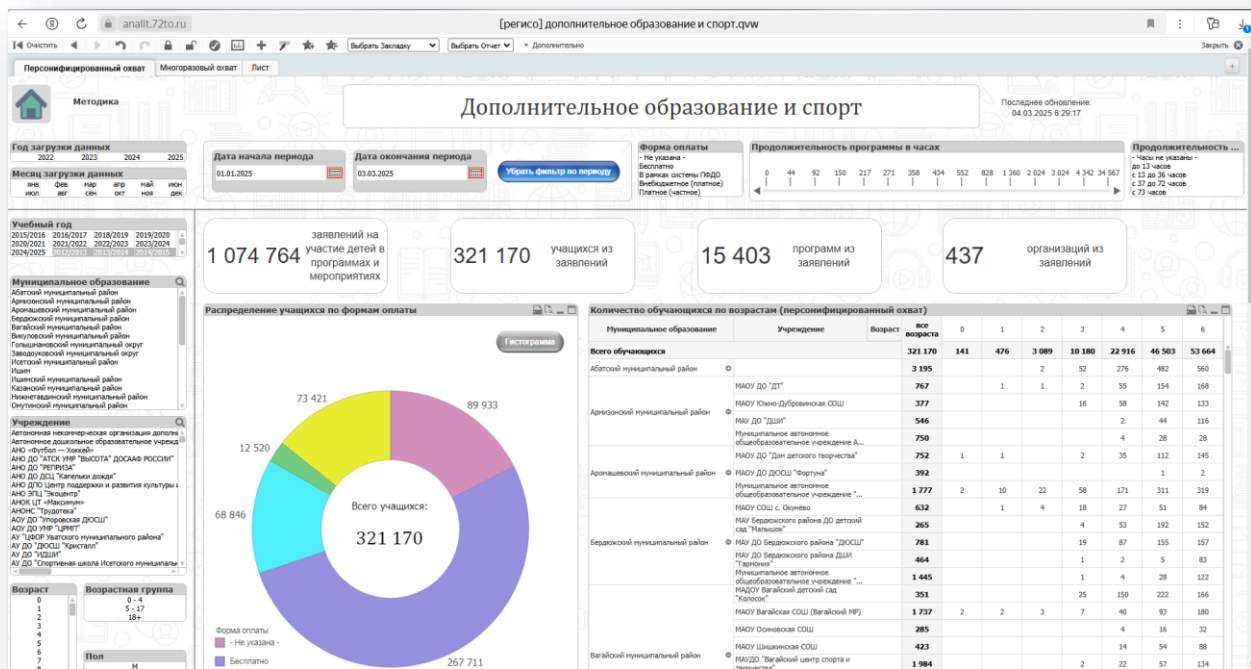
analit.72to.ru [регисо] дополнительное образование и спорт.qvw

Очистить Выбрать Закладку Выбрать Отчет Дополнительно Закрыть

Персонифицированный охват Многоразовый охват Лист

Методика

Дополнительное образование и спорт

Последнее обновление: 04.03.2025 6:29:17

Год загрузки данных
2022 2023 2024 2025

Месяц загрузки данных
янв фев мар апр май июн
июл авг сен окт ноя дек

Дата начала периода
01.01.2025

Дата окончания периода
03.03.2025

Убрать фильтр по периоду

Форма оплаты
- Не указана -
Бесплатно
В рамках системы ПФДО
Внебюджетное (платное)
Платное (частное)

Продолжительность программы в часах
0 44 92 150 217 271 358 434 552 828 1 360 2 024 3 024 4 342 34 567

Продолжительность ...
- Часы не указаны -
до 13 часов
с 13 до 36 часов
с 37 до 72 часов
с 73 часов

Учебный год
2015/2016 2016/2017 2018/2019 2019/2020
2020/2021 2021/2022 2022/2023 2023/2024
2024/2025 2012/2013 2013/2014 2014/2015

1 074 764 заявлений на участие детей в программах и мероприятиях

321 170 учащихся из заявлений

15 403 программ из заявлений

437 организаций из заявлений

Муниципальное образование
Абатский муниципальный район
Армизонский муниципальный район
Аромашевский муниципальный район
Бердюжский муниципальный район
Вагайский муниципальный район
Викуловский муниципальный район
Голышмановский муниципальный округ
Заводоуковский муниципальный округ
Исетский муниципальный район
Ишим
Ишимский муниципальный район
Казанский муниципальный район
Нижнетавдинский муниципальный район
Омутинский муниципальный район

Учреждение
Автономная некоммерческая организация дополни
Автономное дошкольное образовательное учрежд
АНО «Футбол — Хоккей»
АНО ДО "АТСК УМР "ВЫСОТА" ДОСААФ РОССИИ"
АНО ДО "РЕПРИЗА"
АНО ДО ДСЦ "Капельки дождя"
АНО ДПО Центр поддержки и развития культуры и
АНО ЭПЦ "Экоцентр"
АНОК ЦТ «Максимум»
АНОНС "Трудотека"
АОУ ДО "Упоровская ДЮСШ"
АОУ ДО УМР "ЦРМТ"
АУ "ЦФОР Уватского муниципального района"
АУ ДО "ДЮСШ "Кристалл"
АУ ДО "ИДШИ"
АУ ДО "Спортивная школа Исетского муниципальн

Возраст
0
1
2
3
4
5
6
7

Возрастная группа
0 - 4
5 - 17
18+

Пол
М

Распределение учащихся по формам оплаты

Гистограмма

73 421
89 933
12 520
68 846
267 711

Всего учащихся:
321 170

Форма оплаты
- Не указана -
Бесплатно

Количество обучающихся по возрастам (персонифицированный охват)

| Муниципальное образование | Учреждение | Возраст все возраста | 0 | 1 | 2 | 3 | 4 | 5 | 6 |
|---|---|---|---|---|---|---|---|---|---|
| Всего обучающихся | | 321 170 | 141 | 476 | 3 089 | 10 180 | 22 916 | 46 503 | 53 664 |
| Абатский муниципальный район | | 3 195 | | | 2 | 52 | 276 | 482 | 560 |
| Армизонский муниципальный район | МАОУ ДО "ДТ" | 767 | | 1 | 1 | 2 | 55 | 154 | 168 |
| | МАОУ Южно-Дубровинская СОШ | 377 | | | | 16 | 58 | 142 | 133 |
| | МАУ ДО "ДШИ" | 546 | | | | | 2 | 44 | 116 |
| | Муниципальное автономное общеобразовательное учреждение А... | 750 | | | | | 4 | 28 | 28 |
| Аромашевский муниципальный район | МАОУ ДО "Дом детского творчества" | 752 | 1 | 1 | | 2 | 35 | 112 | 145 |
| | МАОУ ДО ДЮСШ "Фортуна" | 392 | | | | | | 1 | 2 |
| | Муниципальное автономное общеобразовательное учреждение "... | 1 777 | 2 | 10 | 22 | 58 | 171 | 311 | 319 |
| Бердюжский муниципальный район | МАОУ СОШ с. Окунёво | 632 | | 1 | 4 | 18 | 27 | 51 | 84 |
| | МАУ Бердюжского района ДО детский сад "Малышок" | 265 | | | | 4 | 53 | 192 | 152 |
| | МАУ ДО Бердюжского района "ДЮСШ" | 781 | | | | 19 | 87 | 155 | 157 |
| | МАУ ДО Бердюжского района ДШИ "Гармония" | 464 | | | | 1 | 2 | 5 | 83 |
| | Муниципальное автономное общеобразовательное учреждение "... | 1 445 | | | | 1 | 4 | 28 | 122 |
| Вагайский муниципальный район | МАДОУ Вагайский детский сад "Колосок" | 351 | | | | 25 | 150 | 222 | 166 |
| | МАОУ Вагайская СОШ (Вагайский МР) | 1 737 | 2 | 2 | 3 | 7 | 40 | 93 | 180 |
| | МАОУ Осиновская СОШ | 285 | | | | | 4 | 16 | 32 |
| | МАОУ Шишкинская СОШ | 423 | | | | | 14 | 54 | 88 |
| | МАУДО "Вагайский центр спорта и творчества" | 1 984 | | | | 2 | 22 | 57 | 134 |